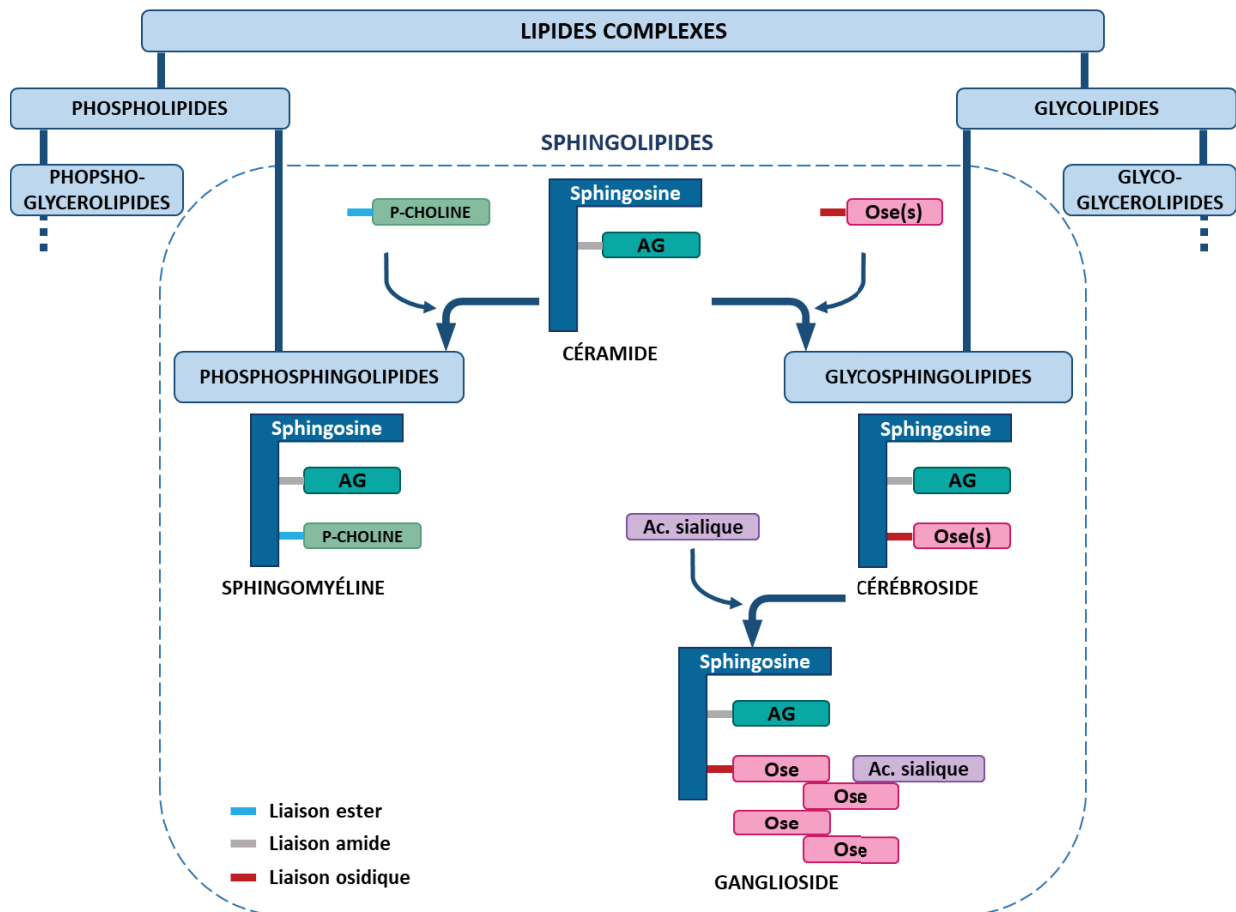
LIPIDES COMPLEXES

PHOSPHOLIPIDES

GLYCOLIPIDES

SPHINGOLIPIDES

PHOPSHO-GLYCEROLIPIDES

GLYCO-GLYCEROLIPIDES

P-CHOLINE

Sphingosine

AG

Ose(s)

CÉRAMIDE

PHOSPHOSPHINGOLIPIDES

GLYCOSPHINGOLIPIDES

Sphingosine

AG

P-CHOLINE

SPHINGOMYÉLINE

Sphingosine

AG

Ose(s)

CÉRÉBROSIDE

Ac. sialique

Sphingosine

AG

Ose

Ac. sialique

Ose

Ose

Ose

GANGLIOSIDE

Liaison ester

Liaison amide

Liaison osidique